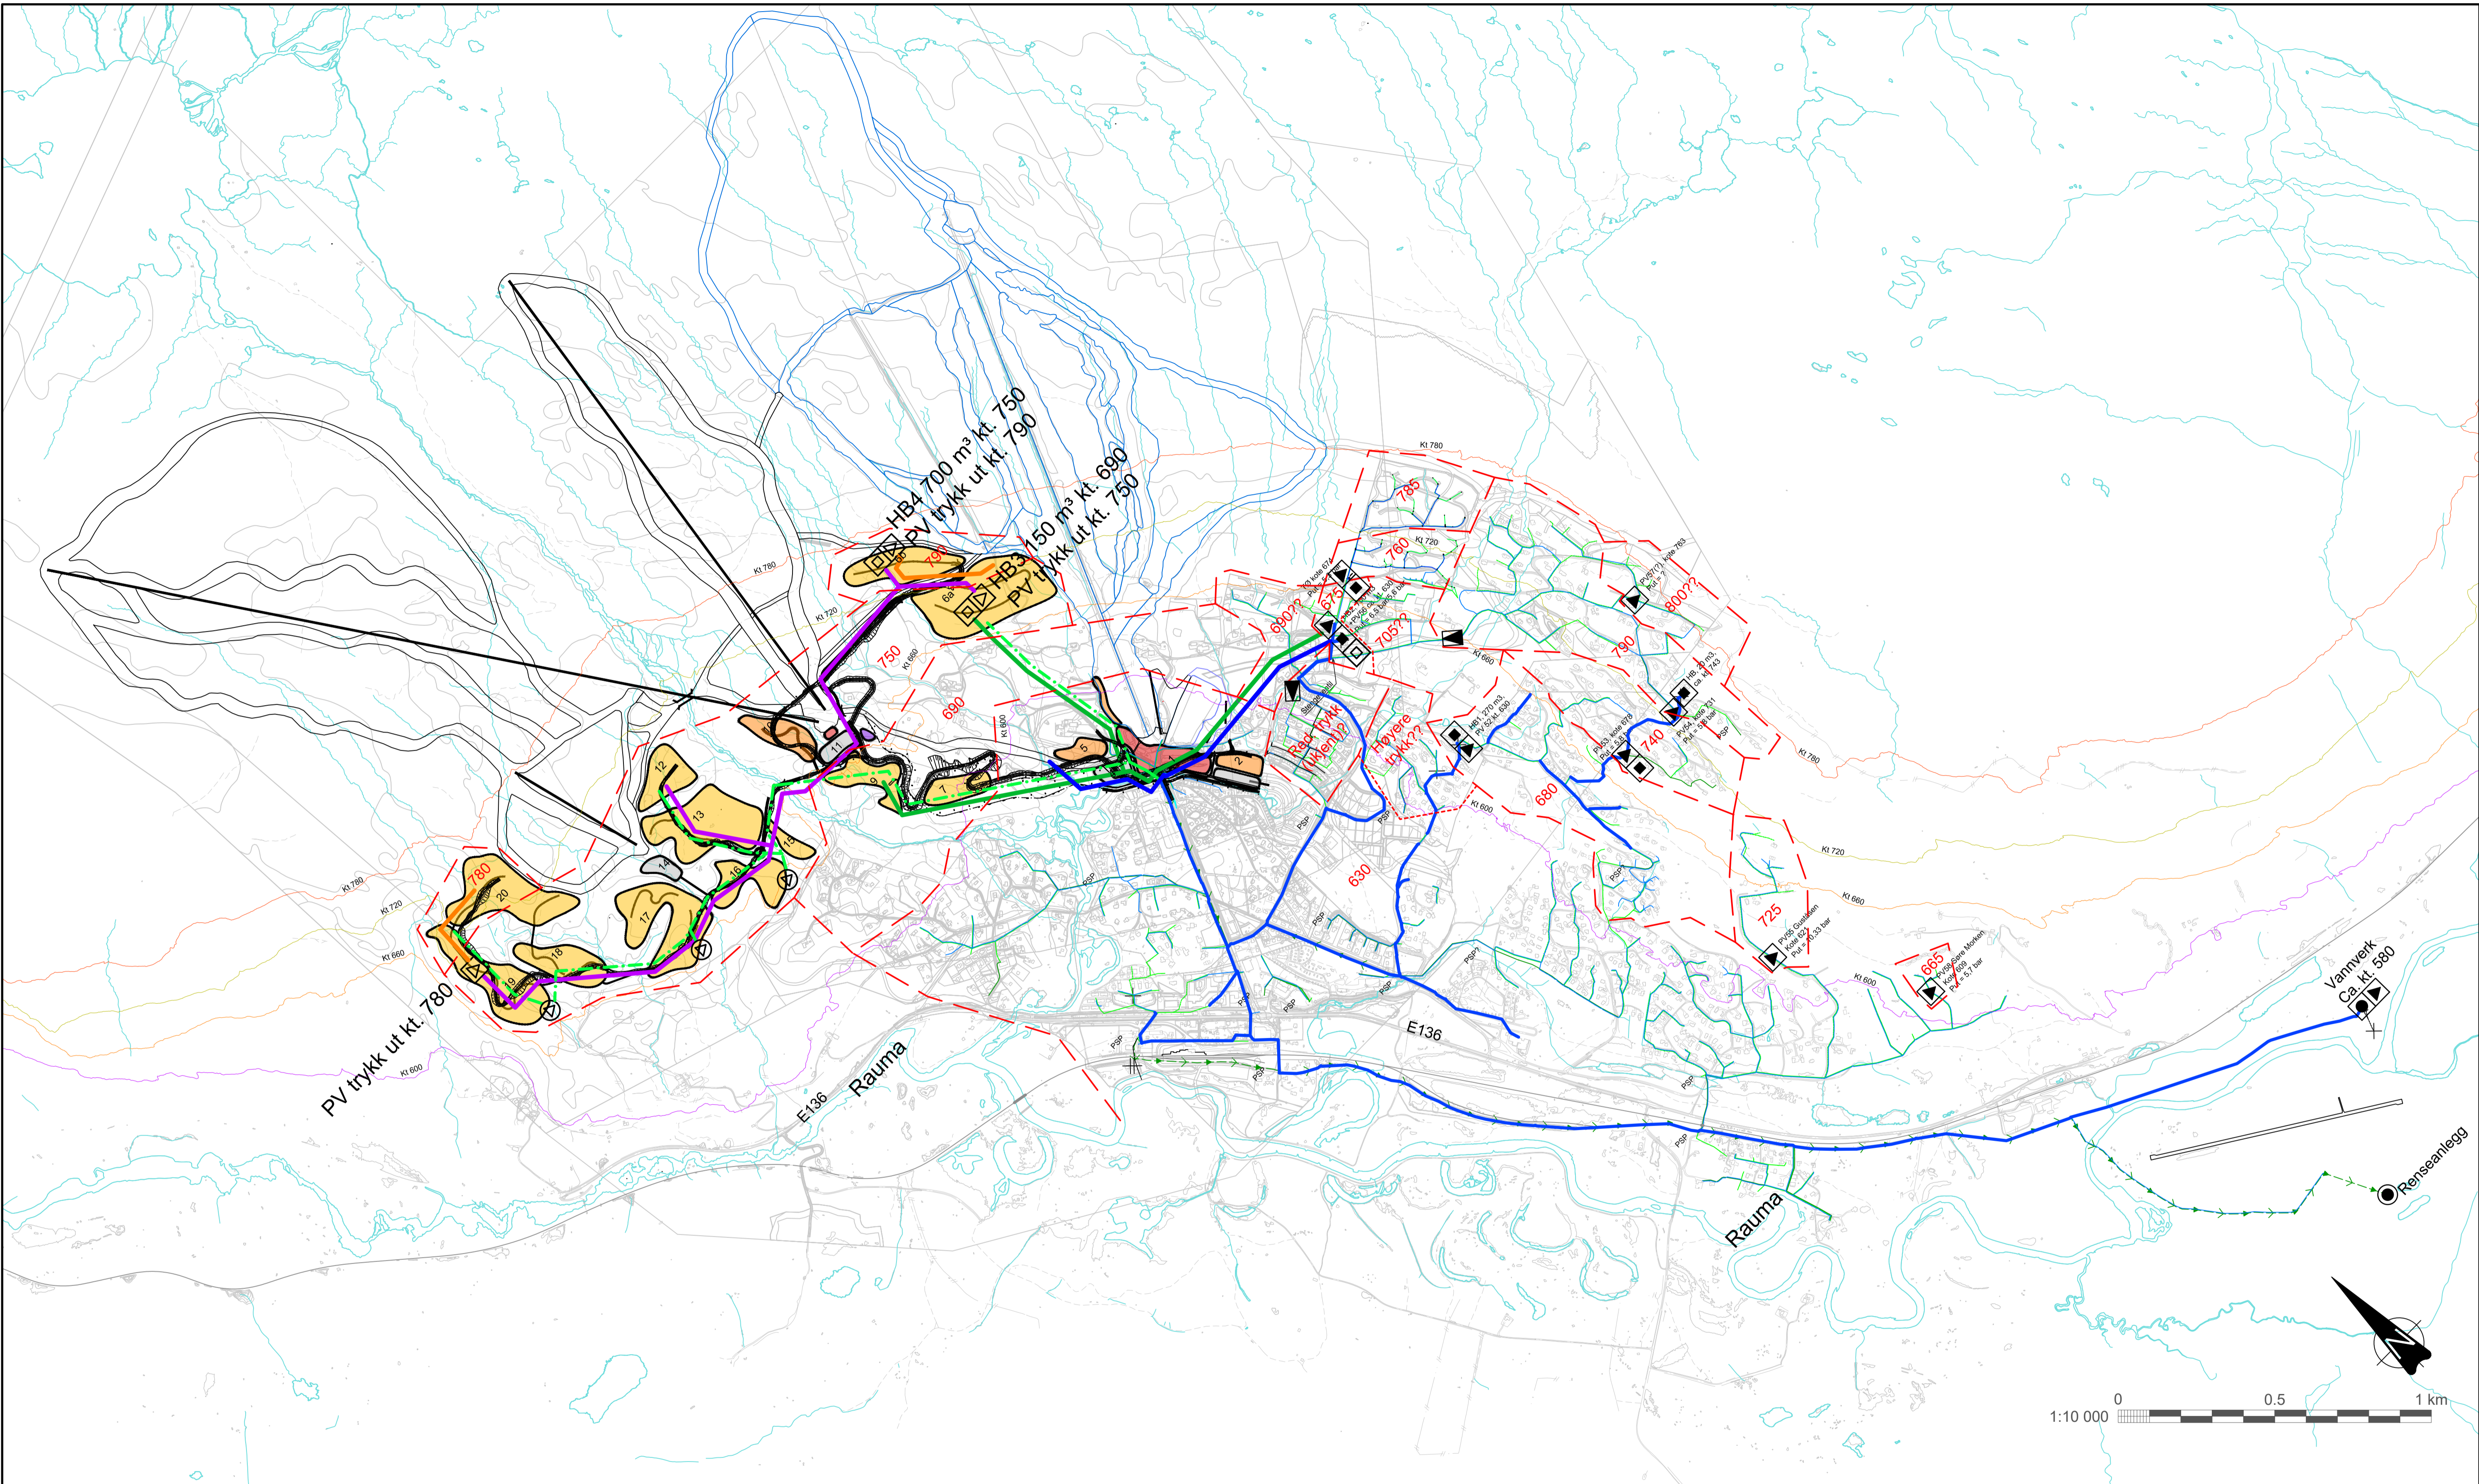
HB4 700 m³ kt. 750
PV trykk ut kt. 790

HB3 150 m³ kt. 690
PV trykk ut kt. 750

PV trykk ut kt. 780

Kt 780
Kt 720
Kt 660
Kt 600

785
760
690??
675
705?
800??
790
750
690
740
680
630
725
665
780
790

Red. trykk (ugunst)?
Høyere trykk??

HB1 270 m3, PV 52 kt. 630
HB2 20 m3, ca. kt. 743
PV55 Gustadsen Kote 622 Put = 10,33 bar
PV56 Sæte Morken Kote 609 Put = 5,7 bar

Vannverk
Ca. kt. 580

Renseanlegg

E136
Rauma
E136
Rauma

PSP

1
2
5
6a
11
12
13
14
15
16
17
18
19
20

1:10 000
0
0.5
1 km